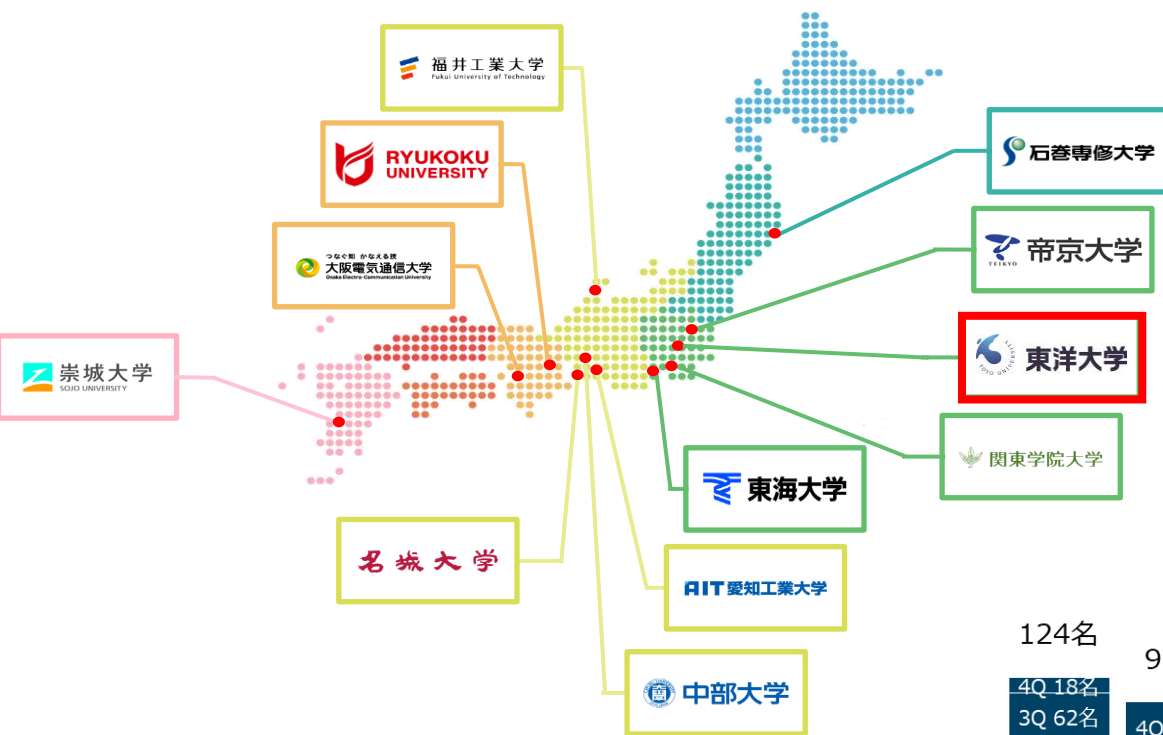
福井工業大学
Fukui University of Technology

RYUKOKU UNIVERSITY

つなぐ知 かなえる技
大阪電気通信大学
Osaka Electro-Communication University

崇城大学
SOJO UNIVERSITY

石巻専修大学

帝京大学
TEIKYO

東洋大学
TOYO UNIVERSITY

関東学院大学

東海大学

名城大学

AIT 愛知工業大学

中部大学

124名
4Q 18名
3Q 62名

9
4Q